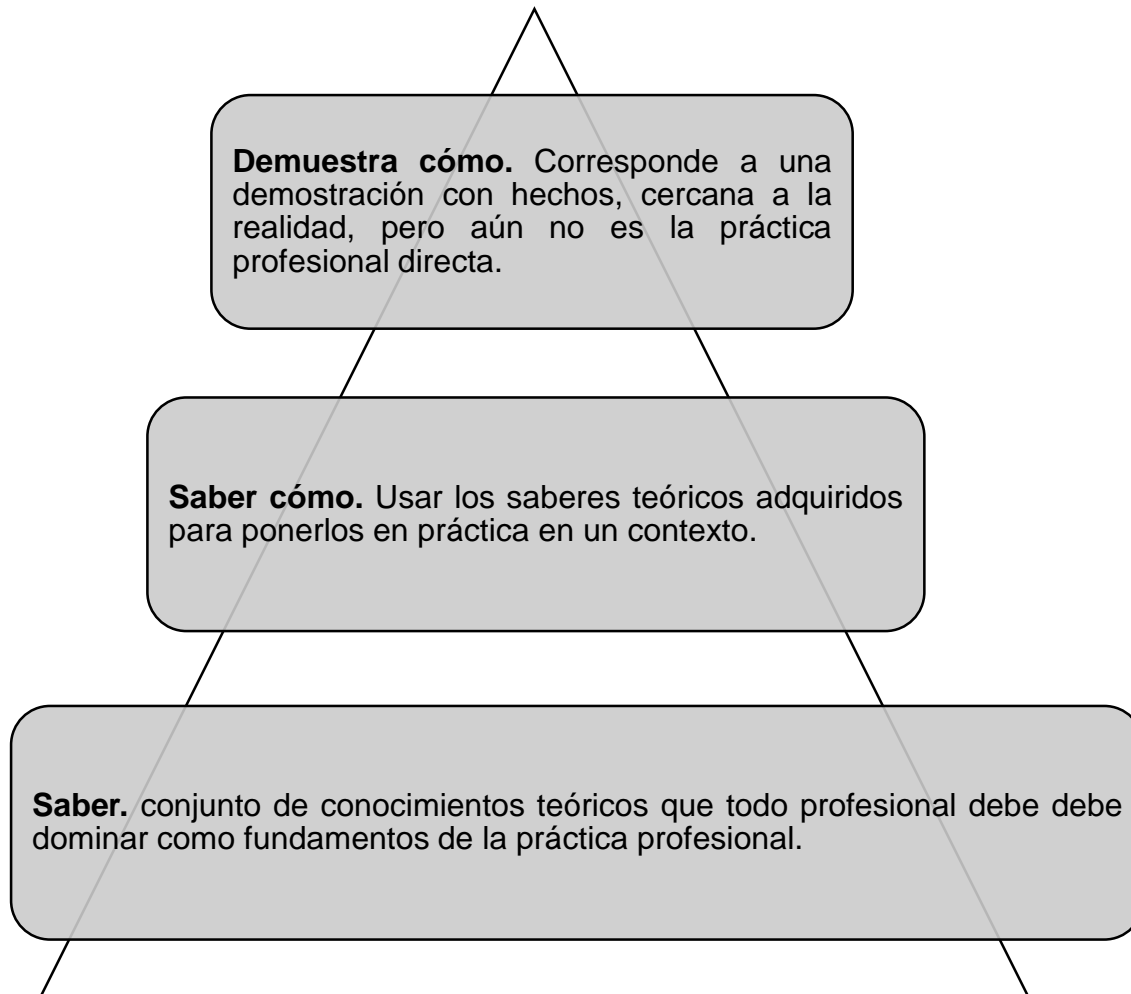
**Demuestra cómo.** Corresponde a una demostración con hechos, cercana a la realidad, pero aún no es la práctica profesional directa.

**Saber cómo.** Usar los saberes teóricos adquiridos para ponerlos en práctica en un contexto.

**Saber.** conjunto de conocimientos teóricos que todo profesional debe debe dominar como fundamentos de la práctica profesional.